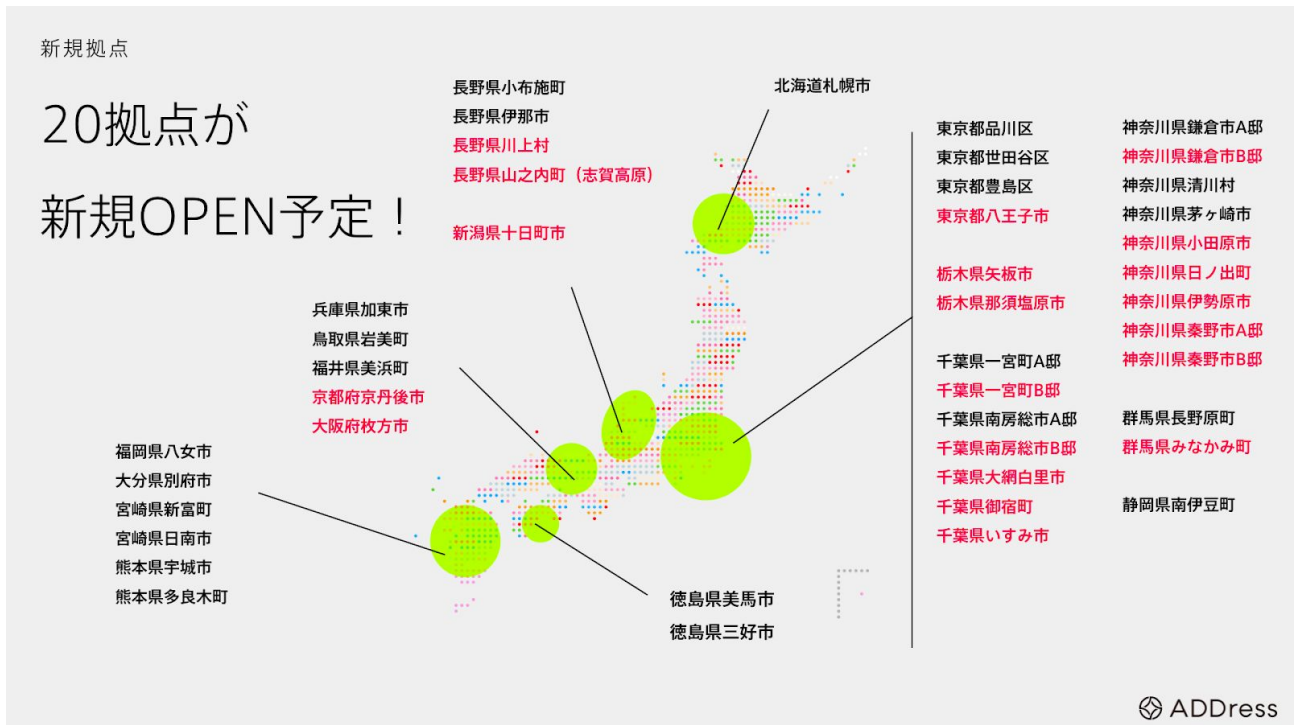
新規拠点

20拠点が

新規OPEN予定！

長野県小布施町
長野県伊那市
長野県川上村
長野県山之内町（志賀高原）

新潟県十日町市

北海道札幌市

兵庫県加東市
鳥取県岩美町
福井県美浜町
京都府京丹後市
大阪府枚方市

福岡県八女市
大分県別府市
宮崎県新富町
宮崎県日南市
熊本県宇城市
熊本県多良木町

徳島県美馬市
徳島県三好市

東京都品川区
東京都世田谷区
東京都豊島区
東京都八王子市

栃木県矢板市
栃木県那須塩原市

千葉県一宮町A邸
千葉県一宮町B邸
千葉県南房総市A邸
千葉県南房総市B邸
千葉県大網白里市
千葉県御宿町
千葉県いすみ市

神奈川県鎌倉市A邸
神奈川県鎌倉市B邸
神奈川県清川村
神奈川県茅ヶ崎市
神奈川県小田原市
神奈川県日ノ出町
神奈川県伊勢原市
神奈川県秦野市A邸
神奈川県秦野市B邸

群馬県長野原町
群馬県みなかみ町

静岡県南伊豆町

ADDress